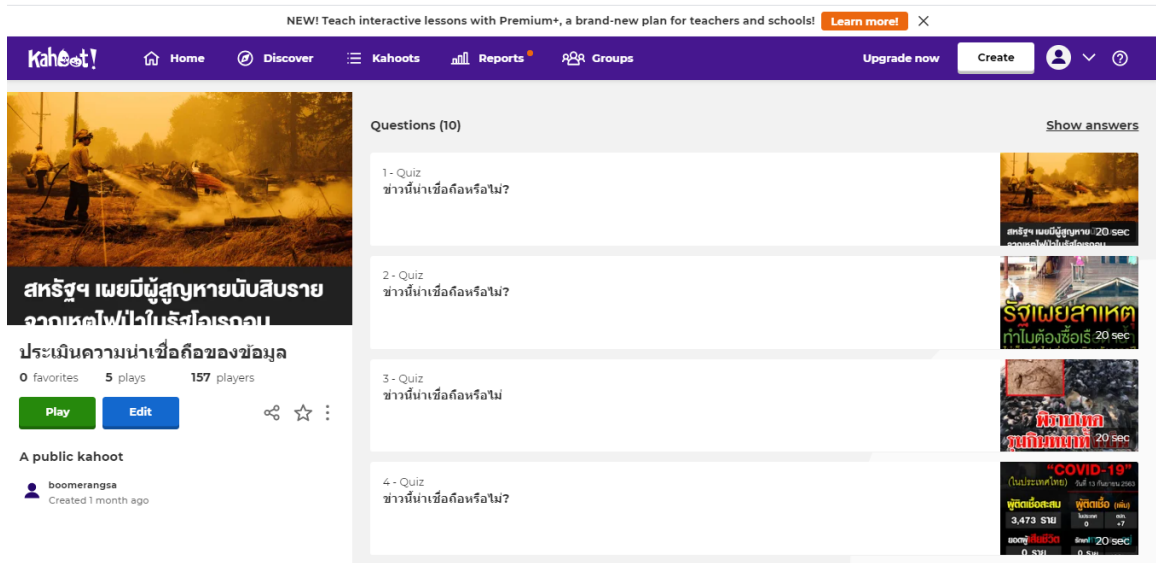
NEW! Teach interactive lessons with Premium+, a brand-new plan for teachers and schools! Learn more! ✕

Kahoot! Home Discover Kahoots Reports Groups Upgrade now Create

สหรัฐฯ เผยมีผู้สูญหายนับสิบราย จากเหตุไฟป่าในรัฐโอเรกอน

ประเมินความน่าเชื่อถือของข้อมูล

0 favorites 5 plays 157 players

Play Edit

A public kahoot

boomerangsa
Created 1 month ago

Questions (10)

Show answers

1 - Quiz
ข่าวนี้น่าเชื่อถือหรือไม่?
สหรัฐฯ เผยมีผู้สูญหาย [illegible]
20 sec

2 - Quiz
ข่าวนี้น่าเชื่อถือหรือไม่?
รัฐเผยสาเหตุ ทำไมต้องซื้อเรื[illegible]
20 sec

3 - Quiz
ข่าวนี้น่าเชื่อถือหรือไม่
พิจารณาโทษ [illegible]
20 sec

4 - Quiz
ข่าวนี้น่าเชื่อถือหรือไม่?
"COVID-19" (ในประเทศไทย) วันที่ 13 กันยายน 2563
ผู้ติดเชื้อสะสม 3,473 ราย
ผู้ติดเชื้อ (เพิ่ม) 0 +7
ยอดผู้เสียชีวิต 0 ราย
20 sec